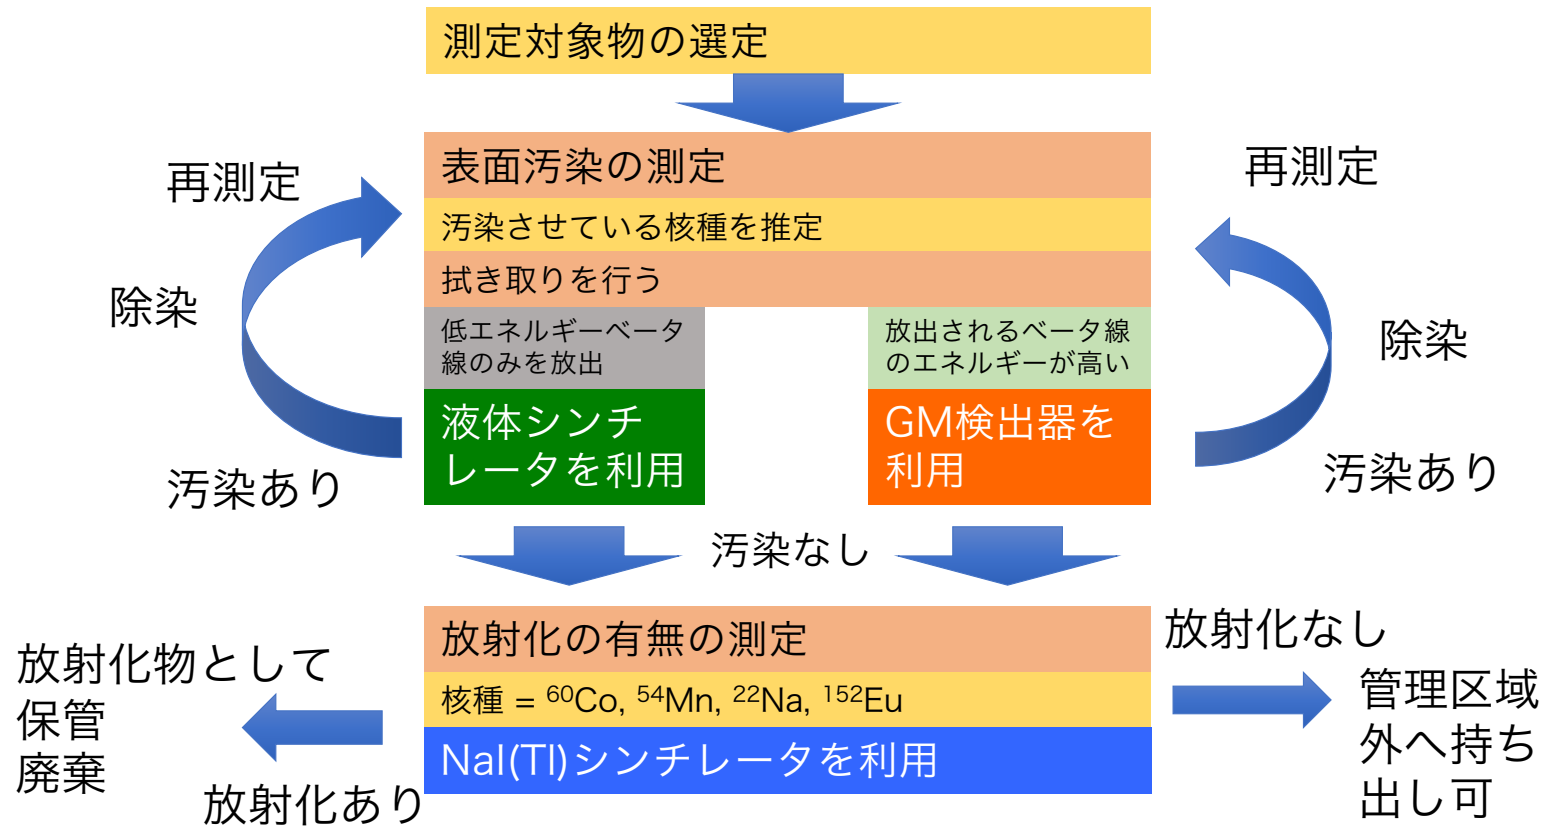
測定対象物の選定

再測定

表面汚染の測定

再測定

汚染させている核種を推定

拭き取りを行う

除染

低エネルギーベータ線のみを放出

放出されるベータ線のエネルギーが高い

除染

液体シンチレータを利用

GM検出器を利用

汚染あり

汚染あり

汚染なし

放射化の有無の測定

放射化なし

放射化物として保管廃棄

核種 = $^{60}$Co, $^{54}$Mn, $^{22}$Na, $^{152}$Eu

管理区域外へ持ち出し可

NaI(Tl)シンチレータを利用

放射化あり